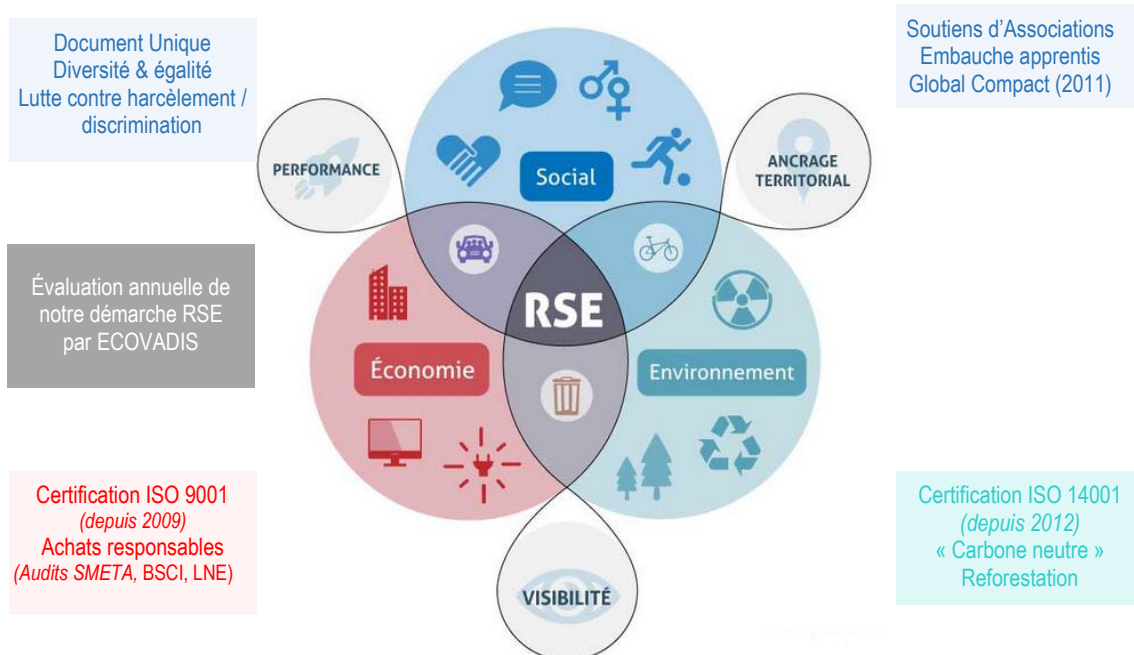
Document Unique
Diversité & égalité
Lutte contre harcèlement / discrimination

Soutiens d'Associations
Embauche apprentis
Global Compact (2011)

PERFORMANCE

Social

ANCRAGE TERRITORIAL

Évaluation annuelle de notre démarche RSE par ECOVADIS

RSE

Économie

Environnement

Certification ISO 9001
(depuis 2009)
Achats responsables
(Audits SMETA, BSCI, LNE)

Certification ISO 14001
(depuis 2012)
« Carbone neutre »
Reforestation

VISIBILITÉ